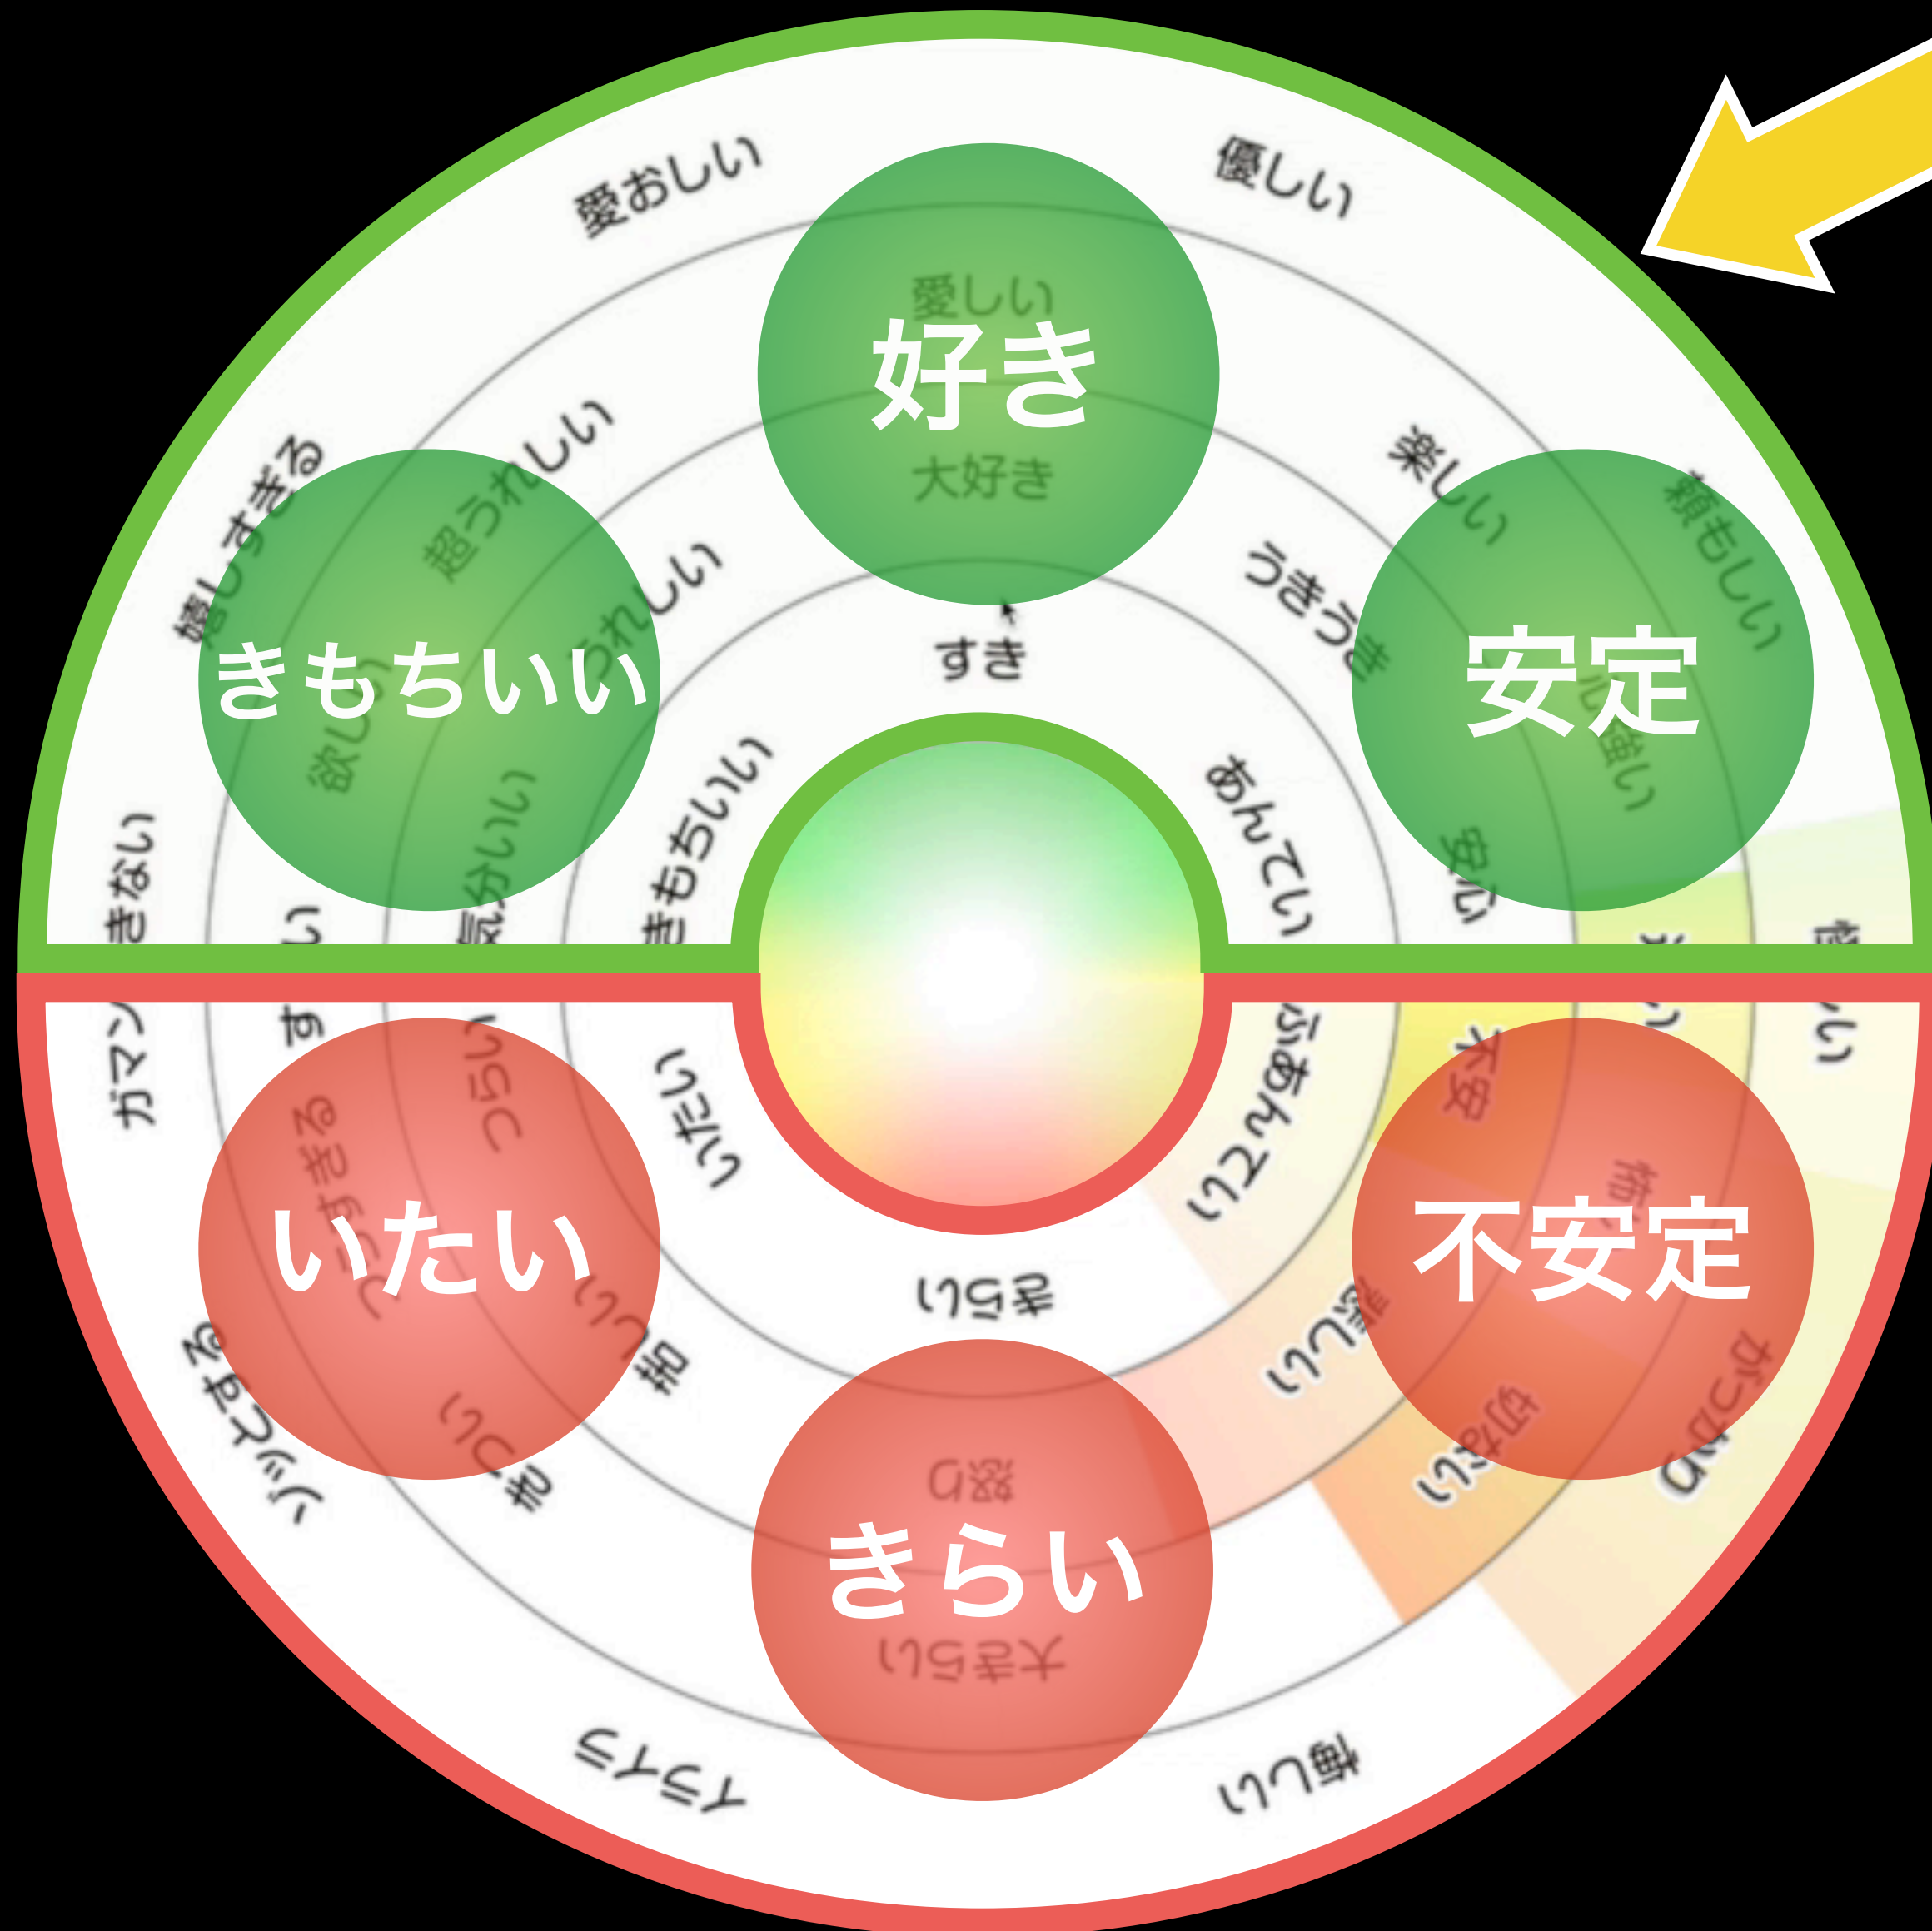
愛おしい
優しい
愛しい
好き
大好き
超うれしい
嬉しすぎる
楽しい
頼もしい
うれしい
うきうき
きもちいい
すき
安定
欲しい
心強い
気分いい
きもちいい
あんしん
安心
ガマンできない
嬉しい
楽しい
優しい
ガマン
すっきり
つらい
いたい
あんしんない
不安
いたい
すきすぎる
不安定
怖い
きらい
悲しい
ゾッとする
つらい
苦しい
怒り
切ない
つらい
いたい
きらい
大きらい
イライラ
悔しい